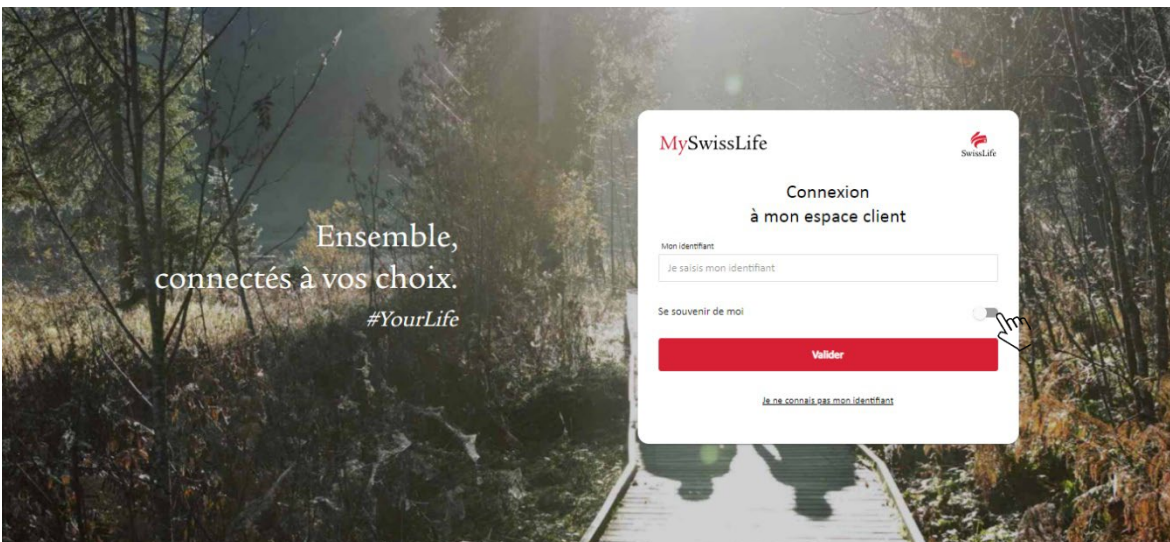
Ensemble,
connectés à vos choix.
#YourLife

MySwissLife

SwissLife

Connexion
à mon espace client

Mon identifiant

Je saisis mon identifiant

Se souvenir de moi

Valider

Je ne connais pas mon identifiant